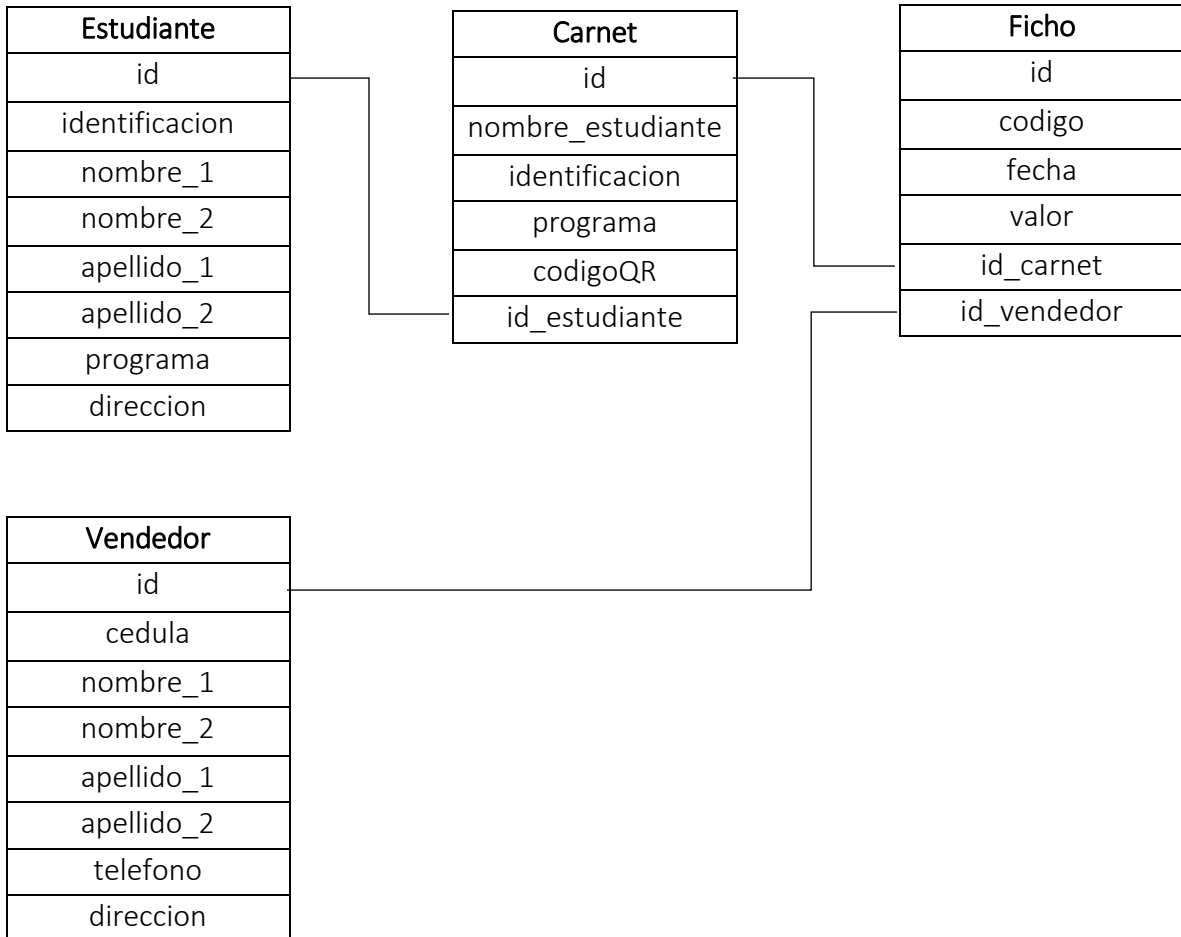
| Estudiante |
|---|
| id |
| identificacion |
| nombre_1 |
| nombre_2 |
| apellido_1 |
| apellido_2 |
| programa |
| direccion |

| Carnet |
|---|
| id |
| nombre_estudiante |
| identificacion |
| programa |
| codigoQR |
| id_estudiante |

| Ficho |
|---|
| id |
| codigo |
| fecha |
| valor |
| id_carnet |
| id_vendedor |

| Vendedor |
|---|
| id |
| cedula |
| nombre_1 |
| nombre_2 |
| apellido_1 |
| apellido_2 |
| telefono |
| direccion |